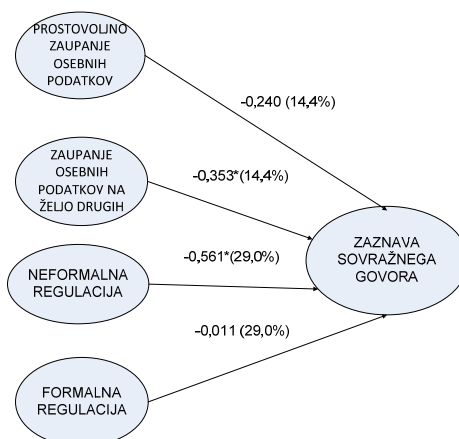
PROSTOVOLJNO ZAUPANJE OSEBNIH PODATKOV

-0,240 (14,4%)

ZAUPANJE OSEBNIH PODATKOV NA ŽELJO DRUGIH

-0,353*(14,4%)

NEFORMALNA REGULACIJA

-0,561*(29,0%)

ZAZNAVA SOVRAŽNEGA GOVORA

-0,011 (29,0%)

FORMALNA REGULACIJA